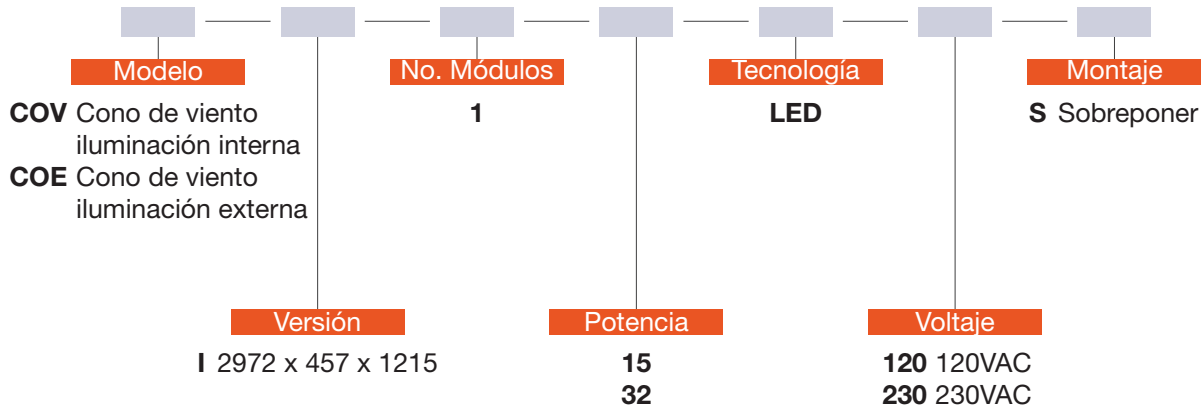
Modelo

**COV** Cono de viento iluminación interna

**COE** Cono de viento iluminación externa

No. Módulos

**1**

Tecnología

**LED**

Montaje

**S** Sobreponer

Versión

**I** 2972 x 457 x 1215

Potencia

**15**

**32**

Voltaje

**120** 120VAC

**230** 230VAC